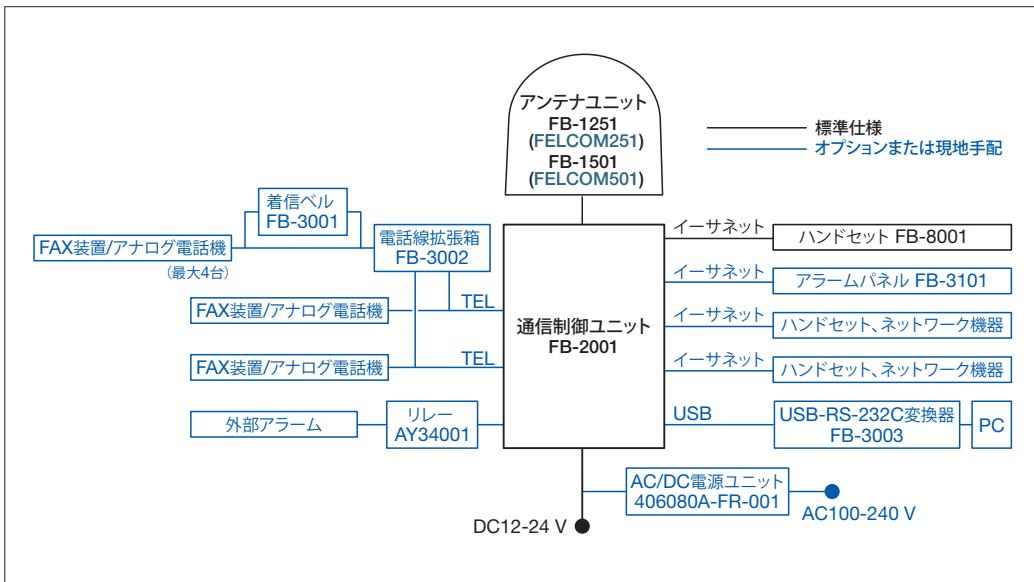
アンテナユニット
FB-1251
(FELCOM251)
FB-1501
(FELCOM501)

標準仕様
オプションまたは現地手配

着信ベル
FB-3001

FAX装置/アナログ電話機
（最大4台）

電話線拡張箱
FB-3002

FAX装置/アナログ電話機

TEL

FAX装置/アナログ電話機

TEL

外部アラーム

リレー
AY34001

通信制御ユニット
FB-2001

イーサネット
ハンドセット FB-8001

イーサネット
アラームパネル FB-3101

イーサネット
ハンドセット、ネットワーク機器

イーサネット
ハンドセット、ネットワーク機器

USB
USB-RS-232C変換器
FB-3003

PC

AC/DC電源ユニット
406080A-FR-001

AC100-240 V

DC12-24 V